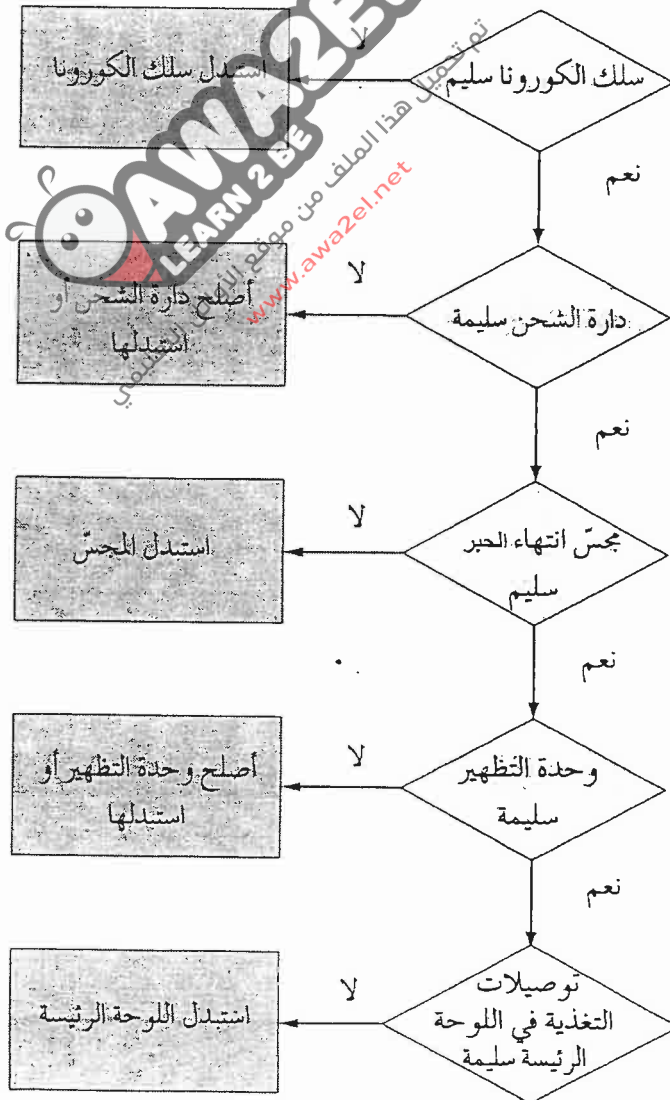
سلك الكورونا سليم

لا

استبدل سلك الكورونا

نعم

دارة الشحن سليمة

لا

أصلح دارة الشحن أو استبدلها

نعم

مجسّ انتهاء الحبر سليم

لا

استبدل المجسّ

نعم

وحدة التظهير سليمة

لا

أصلح وحدة التظهير أو استبدلها

نعم

توصيلات التغذية في اللوحة الرئيسة سليمة

لا

استبدل اللوحة الرئيسة

AWA2EL LEARN 2 BE

تم تحميل هذا الملف من موقع الأوائل التعليمي

www.awa2el.net